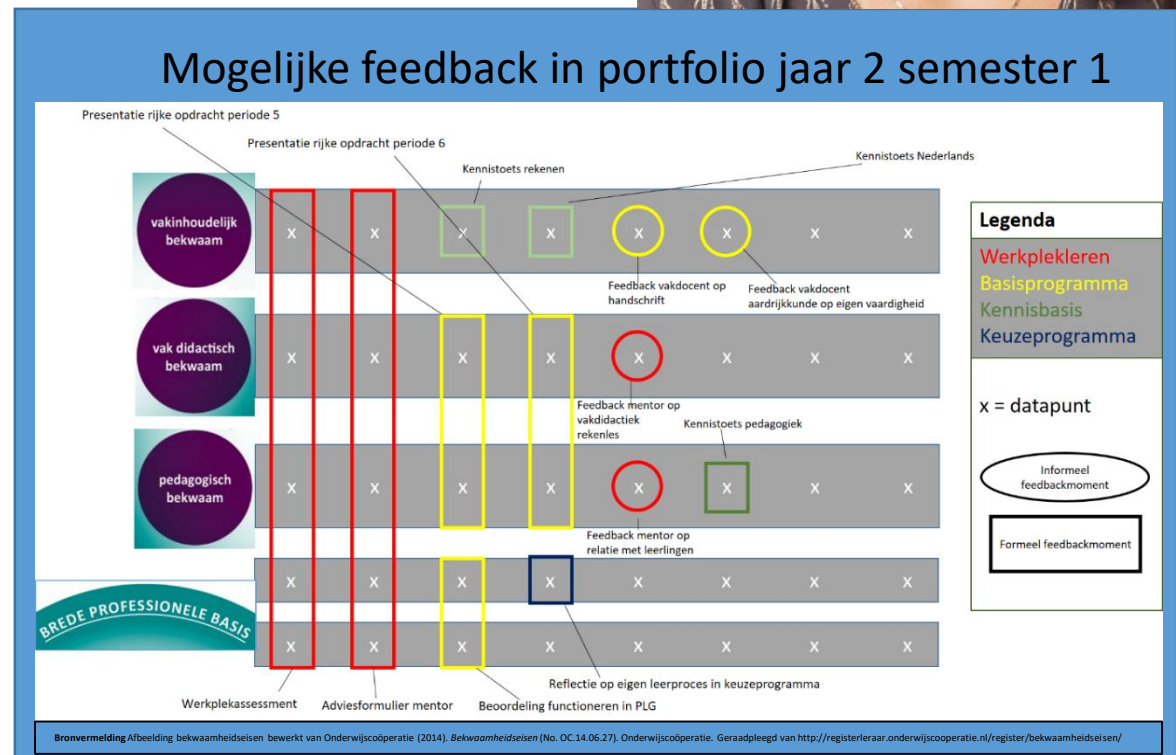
Mogelijke feedback in portfolio jaar 2 semester 1

Presentatie rijke opdracht periode 5

Presentatie rijke opdracht periode 6

Kennistoets rekenen

Kennistoets Nederlands

vakinhoudelijk bekwaam

x x x x x x x x

Feedback vakdocent op handschrift

Feedback vakdocent aardrijkkunde op eigen vaardigheid

vak didactisch bekwaam

x x x x x x x x

Feedback mentor op vakdidactiek rekenles

Kennistoets pedagogiek

pedagogisch bekwaam

x x x x x x x x

Feedback mentor op relatie met leerlingen

BREDE PROFESSIONELE BASIS

x x x x x x x x

x x x x x x x x

Werkplekassessment

Adviesformulier mentor

Beoordeling functioneren in PLG

Reflectie op eigen leerproces in keuzeprogramma

Legenda
Werkplekleren
Basisprogramma
Kennisbasis
Keuzeprogramma

x = datapunt

Informeel feedbackmoment

Formeel feedbackmoment

Bronvermelding Afbeelding bekwaamheidseisen bewerkt van Onderwijscoöperatie (2014). Bekwaamheidseisen (No. OC.14.06.27). Onderwijscoöperatie. Geraadpleegd van http://registerleraar.onderwijscooperatie.nl/register/bekwaamheidseisen/